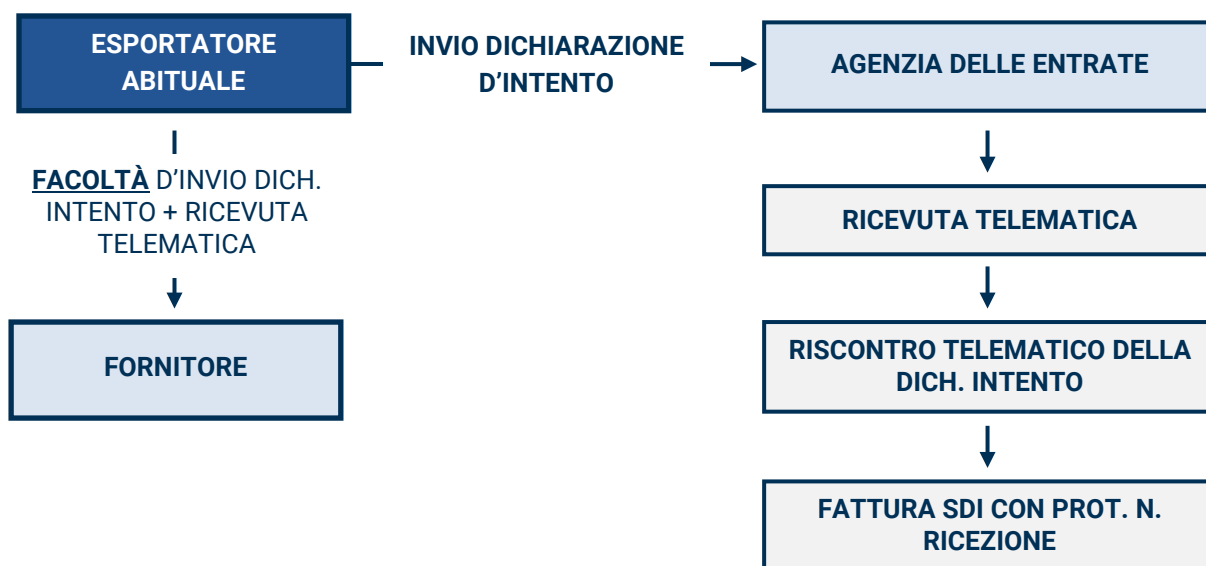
ESPORTATORE ABITUALE

INVIO DICHIARAZIONE D’INTENTO

AGENZIA DELLE ENTRATE

FACOLTÀ D’INVIO DICH. INTENTO + RICEVUTA TELEMATICA

FORNITORE

RICEVUTA TELEMATICA

RISCONTRO TELEMATICO DELLA DICH. INTENTO

FATTURA SDI CON PROT. N. RICEZIONE